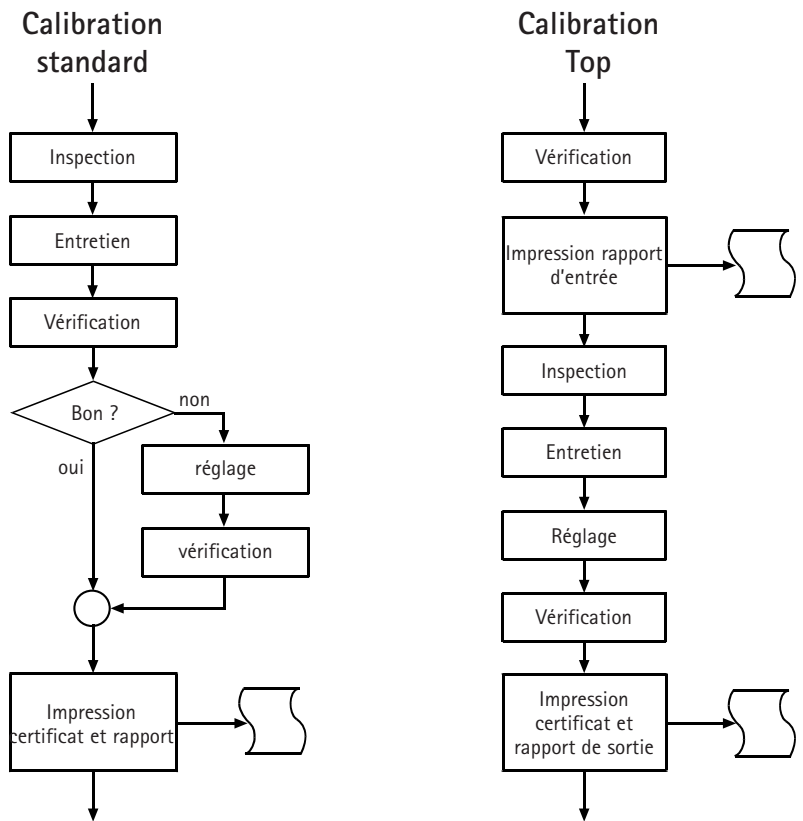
Calibration standard

Inspection

Entretien

Vérification

Bon ?

non

oui

réglage

vérification

Impression certificat et rapport

Calibration Top

Vérification

Impression rapport d'entrée

Inspection

Entretien

Réglage

Vérification

Impression certificat et rapport de sortie